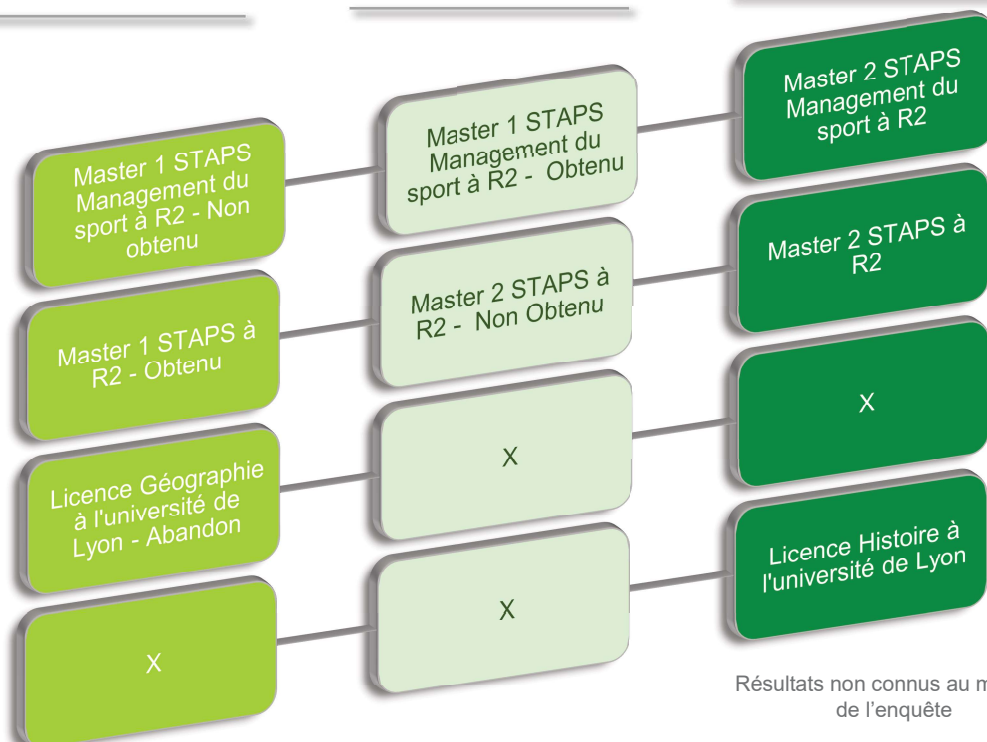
Master 1 STAPS Management du sport à R2 - Non obtenu

Master 1 STAPS à R2 - Obtenu

Licence Géographie à l'université de Lyon - Abandon

X

Master 1 STAPS Management du sport à R2 - Obtenu

Master 2 STAPS à R2 - Non Obtenu

X

X

Master 2 STAPS Management du sport à R2

Master 2 STAPS à R2

X

Licence Histoire à l'université de Lyon

Résultats non connus au m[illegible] de l'enquête